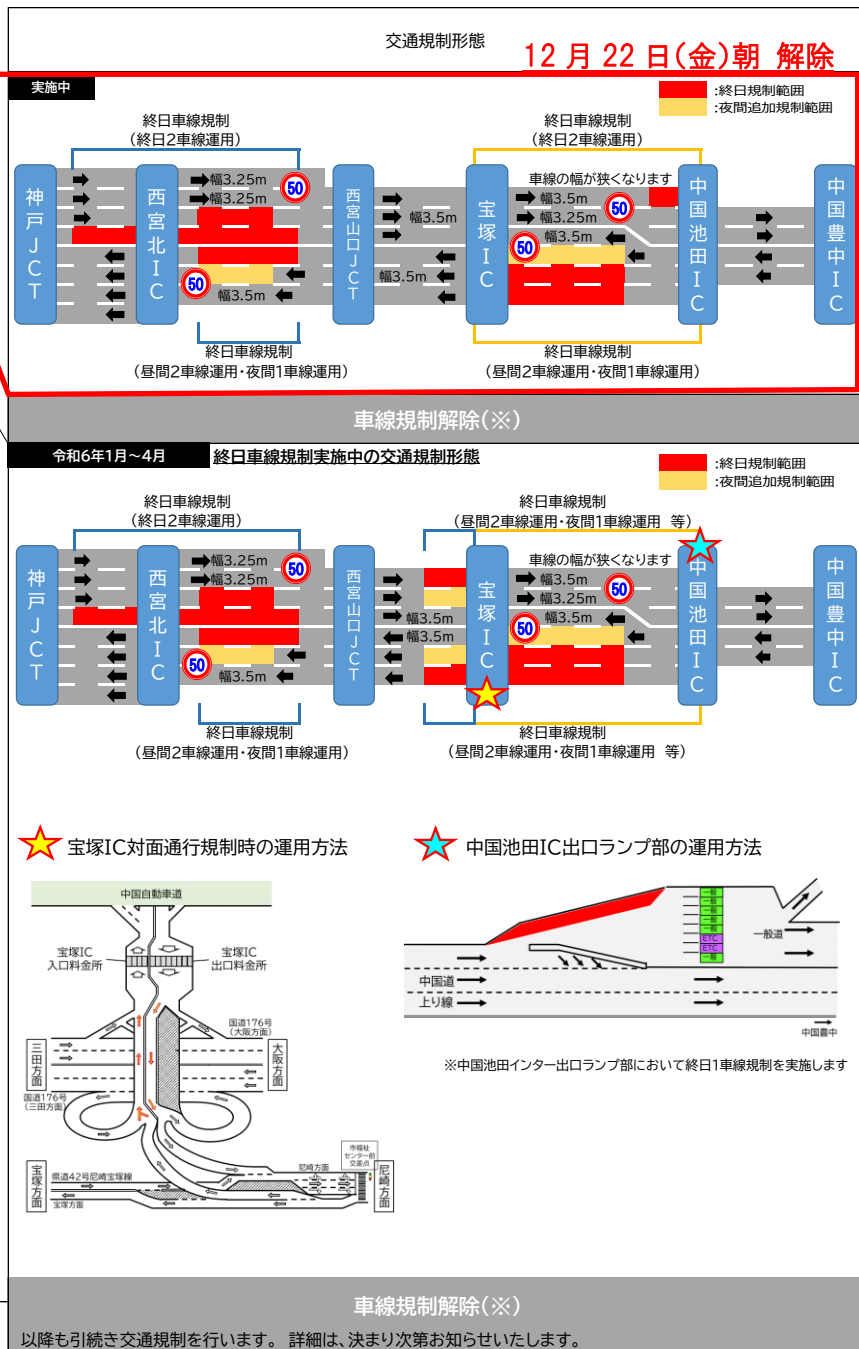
交通規制形態

12 月 22 日(金)朝 解除

実施中

:終日規制範囲
:夜間追加規制範囲

終日車線規制
（終日2車線運用）

終日車線規制
（終日2車線運用）

神戸JCT

西宮北IC

幅3.25m
幅3.25m
50

西宮山口JCT

幅3.5m
幅3.5m

宝塚IC

車線の幅が狭くなります
幅3.5m
幅3.25m
50
幅3.5m
50

中国池田IC

中国豊中IC

50
幅3.5m

終日車線規制
（昼間2車線運用・夜間1車線運用）

終日車線規制
（昼間2車線運用・夜間1車線運用）

車線規制解除（※）

令和6年1月～4月
終日車線規制実施中の交通規制形態

:終日規制範囲
:夜間追加規制範囲

終日車線規制
（終日2車線運用）

終日車線規制
（昼間2車線運用・夜間1車線運用　等）

神戸JCT

西宮北IC

幅3.25m
幅3.25m
50

西宮山口JCT

幅3.5m
幅3.5m

宝塚IC

車線の幅が狭くなります
幅3.5m
幅3.25m
50
幅3.5m
50

中国池田IC

中国豊中IC

50
幅3.5m

終日車線規制
（昼間2車線運用・夜間1車線運用）

終日車線規制
（昼間2車線運用・夜間1車線運用　等）

宝塚IC対面通行規制時の運用方法

中国池田IC出口ランプ部の運用方法

中国自動車道
宝塚IC
入口料金所
宝塚IC
出口料金所
国道176号
（大阪方面）
三田方面
大阪方面
国道176号
（三田方面）
市役所
センター前
交差点
尼崎方面
県道42号尼崎宝塚線
宝塚方面
宝塚方面
尼崎方面

一般
一般
一般
一般
一般
ETC
ETC
一般
一般道
中国道
上り線
中国豊中

※中国池田インター出口ランプ部において終日1車線規制を実施します

車線規制解除（※）

以降も引続き交通規制を行います。 詳細は、決まり次第お知らせいたします。